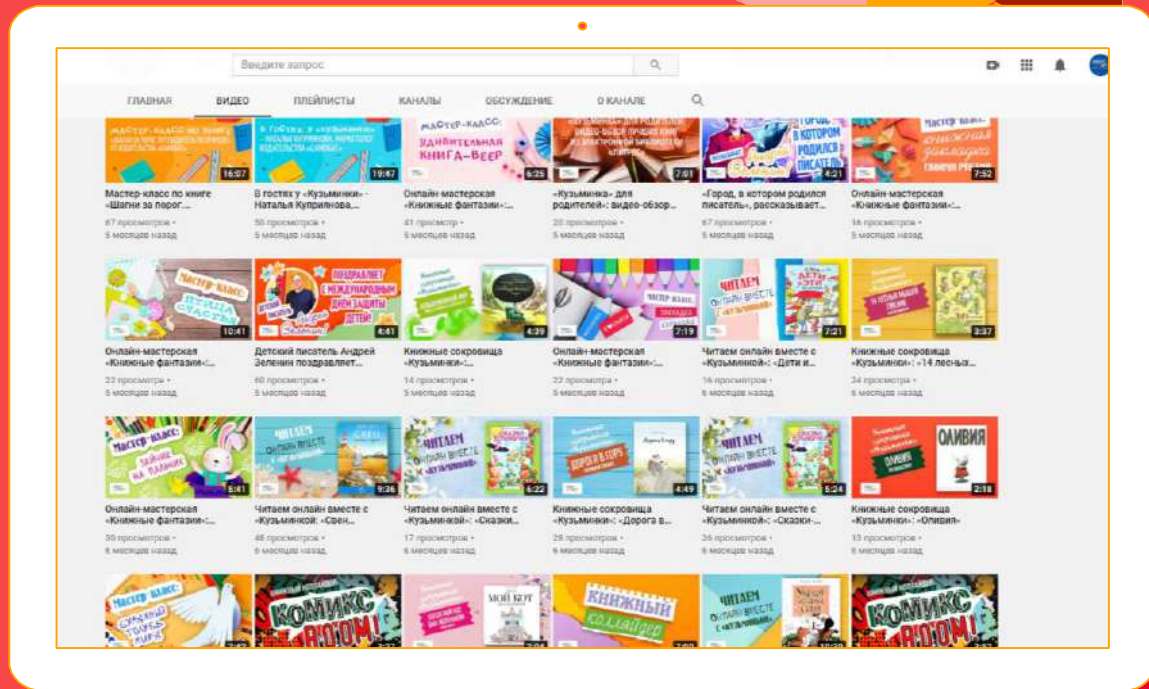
Введите запрос

ГЛАВНАЯ ВИДЕО ПЛЕЙЛИСТЫ КАНАЛЫ ОБСУЖДЕНИЕ О КАНАЛЕ

16:07
Мастер-класс по книге «Шагни за порог...
67 просмотров •
5 месяцев назад

19:47
В гостях у «Кузьминки» - Наталья Куприянова,...
50 просмотров •
5 месяцев назад

МАСТЕР-КЛАСС: УДИВИТЕЛЬНАЯ КНИГА-ВЕЕР
6:25
Онлайн-мастерская «Книжные фантазии»:...
41 просмотр •
5 месяцев назад

7:01
«Кузьминка» для родителей»: видео-обзор...
20 просмотров •
5 месяцев назад

ГОРОД, В КОТОРОМ РОДИЛСЯ ПИСАТЕЛЬ
4:21
«Город, в котором родился писатель», рассказывает...
67 просмотров •
5 месяцев назад

7:52
Онлайн-мастерская «Книжные фантазии»:...
16 просмотров •
5 месяцев назад

Мастер-класс
10:41
Онлайн-мастерская «Книжные фантазии»:...
22 просмотра •
5 месяцев назад

ПОЗДРАВЛЯЕТ С МЕЖДУНАРОДНЫМ ДНЕМ ЗАЩИТЫ ДЕТЕЙ!
4:41
Детский писатель Андрей Зеленин поздравляет...
60 просмотров •
5 месяцев назад

4:39
Книжные сокровища «Кузьминки»:...
14 просмотров •
5 месяцев назад

МАСТЕР-КЛАСС
7:19
Онлайн-мастерская «Книжные фантазии»:...
22 просмотра •
5 месяцев назад

ЧИТАЕМ ОНЛАЙН ВМЕСТЕ С «КУЗЬМИНКОЙ»
7:21
Читаем онлайн вместе с «Кузьминкой»: «Дети и...
16 просмотров •
6 месяцев назад

3:37
Книжные сокровища «Кузьминки»: «14 лесных...
24 просмотра •
6 месяцев назад

Мастер-класс
5:41
Онлайн-мастерская «Книжные фантазии»:...
30 просмотров •
6 месяцев назад

ЧИТАЕМ ОНЛАЙН ВМЕСТЕ
9:36
Читаем онлайн вместе с «Кузьминкой»: «Свен...
48 просмотров •
6 месяцев назад

ЧИТАЕМ ОНЛАЙН ВМЕСТЕ С «КУЗЬМИНКОЙ»
6:22
Читаем онлайн вместе с «Кузьминкой»: «Сказки...
17 просмотров •
6 месяцев назад

ДОРОГА В ГОРУ
4:49
Книжные сокровища «Кузьминки»: «Дорога в...
29 просмотров •
6 месяцев назад

ЧИТАЕМ ОНЛАЙН ВМЕСТЕ С «КУЗЬМИНКОЙ»
5:24
Читаем онлайн вместе с «Кузьминкой»: «Сказки-...
26 просмотров •
6 месяцев назад

ОЛИВИЯ
2:18
Книжные сокровища «Кузьминки»: «Оливия»
13 просмотров •
6 месяцев назад

Мастер-класс
КОМИКС BOOM!
МОЙ БОГ
КНИЖНЫЙ коллайдер
ЧИТАЕМ ОНЛАЙН ВМЕСТЕ С «КУЗЬМИНКОЙ»
КОМИКС BOOM!